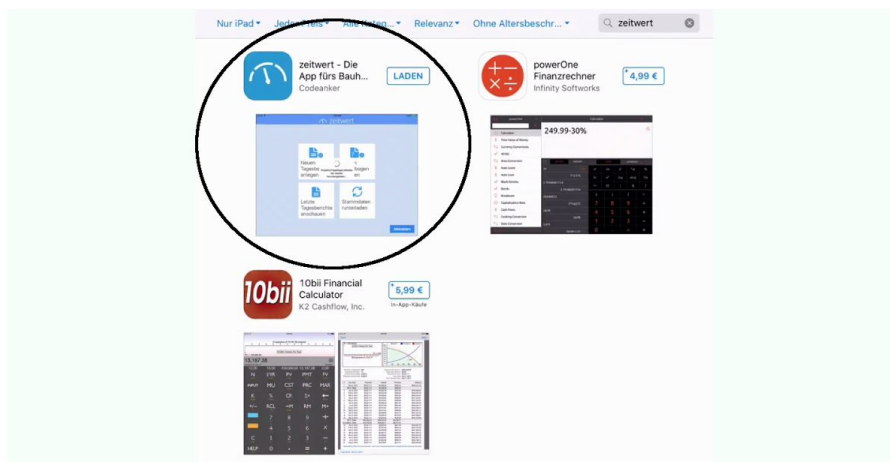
Nur iPad ▾ Jeder Preis ▾ Alle Kateg... ▾ Relevanz ▾ Ohne Altersbeschr... ▾

zeitwert

zeitwert - Die App fürs Bauh...
Codeanker
LADEN

zeitwert

Neuen Tagesbericht anlegen
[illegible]
Letzte Tagesberichte anschauen
Stammdaten runterladen

powerOne Finanzrechner
Infinity Softworks
4,99 €

249.99-30%

10bii

10bii Financial Calculator
K2 Cashflow, Inc.
5,99 €
In-App-Käufe

13,187.38
N I/YR PV PMT FV
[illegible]